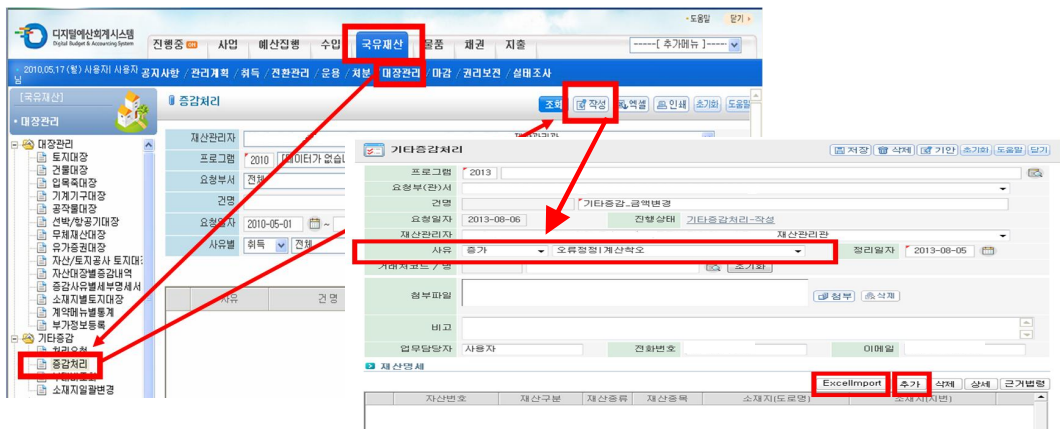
디지털예산회계시스템
Digital Budget & Accounting System

도움말 닫기

진행중 ON 사업 예산집행 수입 국유재산 물품 채권 지출

-----[ 추가메뉴 ]-----

2010.05.17 (월) 사용자 사용자님

공지사항 / 관리계획 / 취득 / 전환관리 / 운용 / 처분 / 대장관리 / 마감 / 권리보전 / 실태조사

[국유재산]
• 대장관리

대장관리
토지대장
건물대장
입목죽대장
기계기구대장
공작물대장
선박/항공기대장
무체재산대장
유가증권대장
자산/토지공사 토지대
자산대장별증감내역
증감사유별세부명세서
소재지별토지대장
계약메뉴별통계
부가정보등록
기타증감
청구요청
증감처리
소재지일괄변경

증감처리

조회 작성 엑셀 인쇄 초기화 도움말

재산관리자
프로그램 2010 데이터가 없습니
요청부서 전체
건명
요청일자 2010-05-01
사유별 취득 전체

사유 건명

기타증감처리

저장 삭제 기안 초기화 도움말 닫기

프로그램 2013
요청부(관)서
건명 기타증감_금액변경
요청일자 2013-08-06 진행상태 기타증감처리_작성
재산관리자 재산관리관
사유 증가 오류정정(계산착오) 정리일자 2013-08-05
거래처코드/명 초기화
첨부파일 첨부 삭제
비고
업무담당자 사용자 전화번호 이메일

재산명세

ExcelImport 추가 삭제 상세 근거법령

자산번호 재산구분 재산종류 재산종목 소재지(도로명) 소재지(지번)